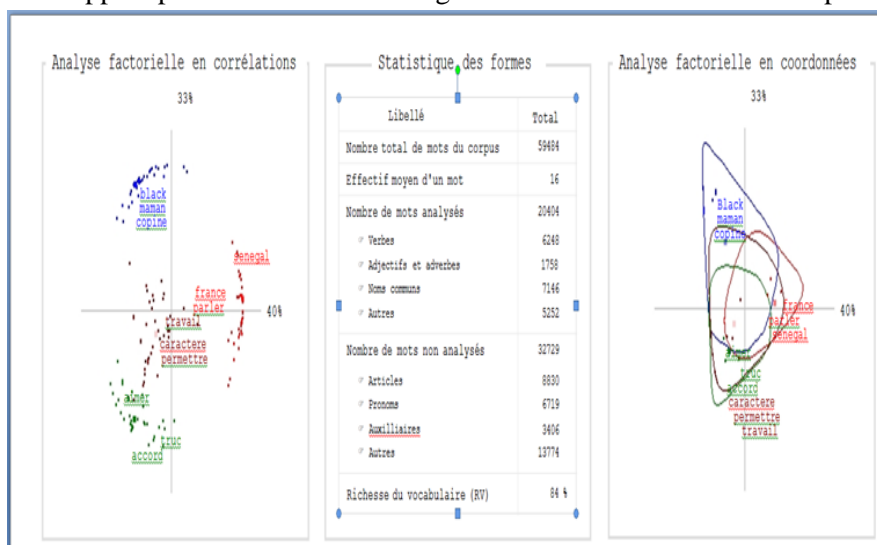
Analyse factorielle en corrélations

33%

black
maman
copine

senegal
france
parler
travail
caractere
permettre

40%

aimer
truc
accord

Statistique des formes

| Libellé | Total |
|---|---|
| Nombre total de mots du corpus | 59484 |
| Effectif moyen d'un mot | 16 |
| Nombre de mots analysés | 20404 |
| Verbes | 6248 |
| Adjectifs et adverbes | 1758 |
| Noms communs | 7146 |
| Autres | 5252 |
| Nombre de mots non analysés | 32729 |
| Articles | 8830 |
| Pronoms | 6719 |
| Auxilliaires | 3406 |
| Autres | 13774 |
| Richesse du vocabulaire (RV) | 84 % |

Analyse factorielle en coordonnées

33%

Black
maman
copine

france
parler
senegal

40%

aimer
truc
accord
caractere
permettre
travail